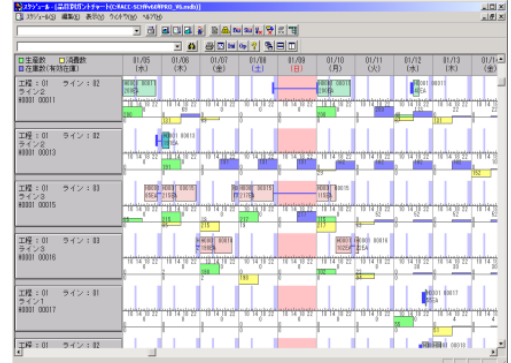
スケジューラ - [品目別ガントチャート(C:¥ACE-SCH¥v60¥PRO_V6.mdb)]
スケジュール(S) 編集(E) 表示(V) ウィンドウ(W) ヘルプ(H)

□生産数 □消費数
□在庫数(有効在庫)

| | 01/05 (水) | 01/06 (木) | 01/07 (金) | 01/08 (土) | 01/09 (日) | 01/10 (月) | 01/11 (火) | 01/12 (水) | 01/1 |
|---|---|---|---|---|---|---|---|---|---|
| 工程：01 ライン：02 ライン2 H0001 00011 | | | | | | | | | |
| 工程：01 ライン：02 ライン2 H0001 00013 | | | | | | | | | |
| 工程：01 ライン：03 ライン3 H0001 00015 | | | | | | | | | |
| 工程：01 ライン：03 ライン3 H0001 00016 | | | | | | | | | |
| 工程：01 ライン：01 ライン1 H0001 00017 | | | | | | | | | |
| 工程：01 ライン：02 | | | | | | | | | |